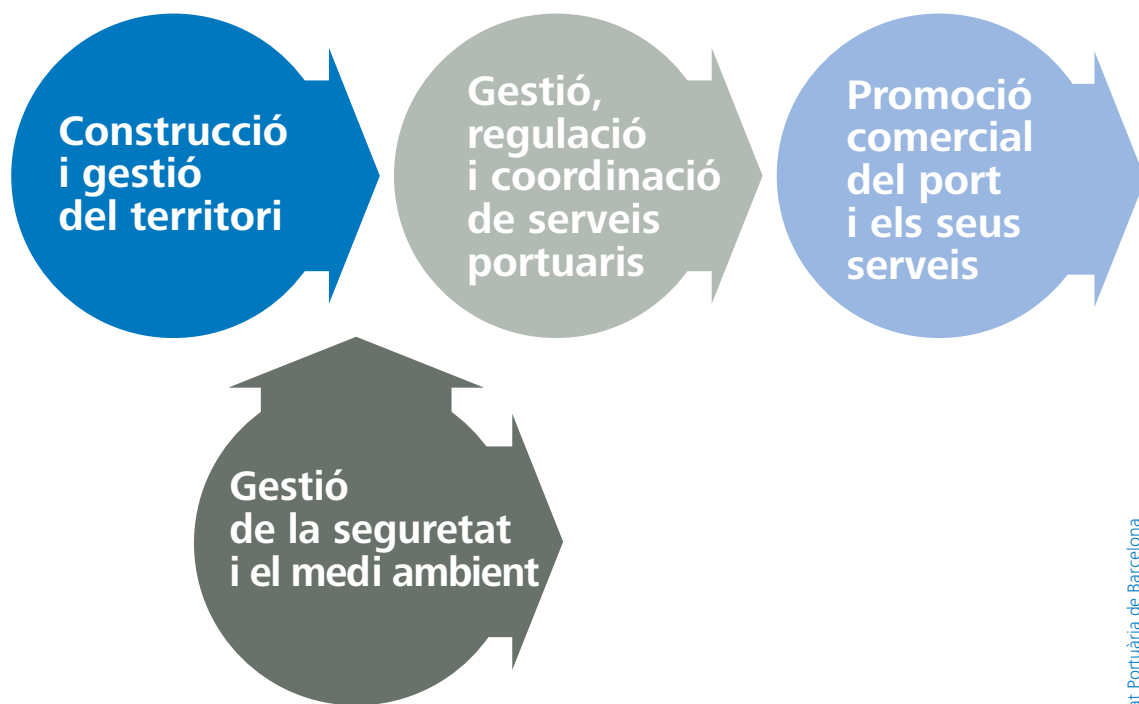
Construcció i gestió del territori

Gestió, regulació i coordinació de serveis portuaris

Promoció comercial del port i els seus serveis

Gestió de la seguretat i el medi ambient

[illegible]t Portuària de Barcelona